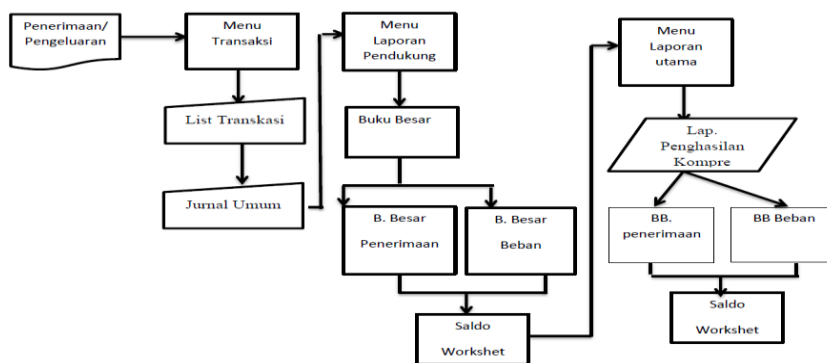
Penerimaan/ Pengeluaran

Menu Transaksi

List Transkasi

Jurnal Umum

Menu Laporan Pendukung

Buku Besar

B. Besar Penerimaan

B. Besar Beban

Saldo Workshet

Menu Laporan utama

Lap. Penghasilan Kompre

BB. penerimaan

BB Beban

Saldo Workshet